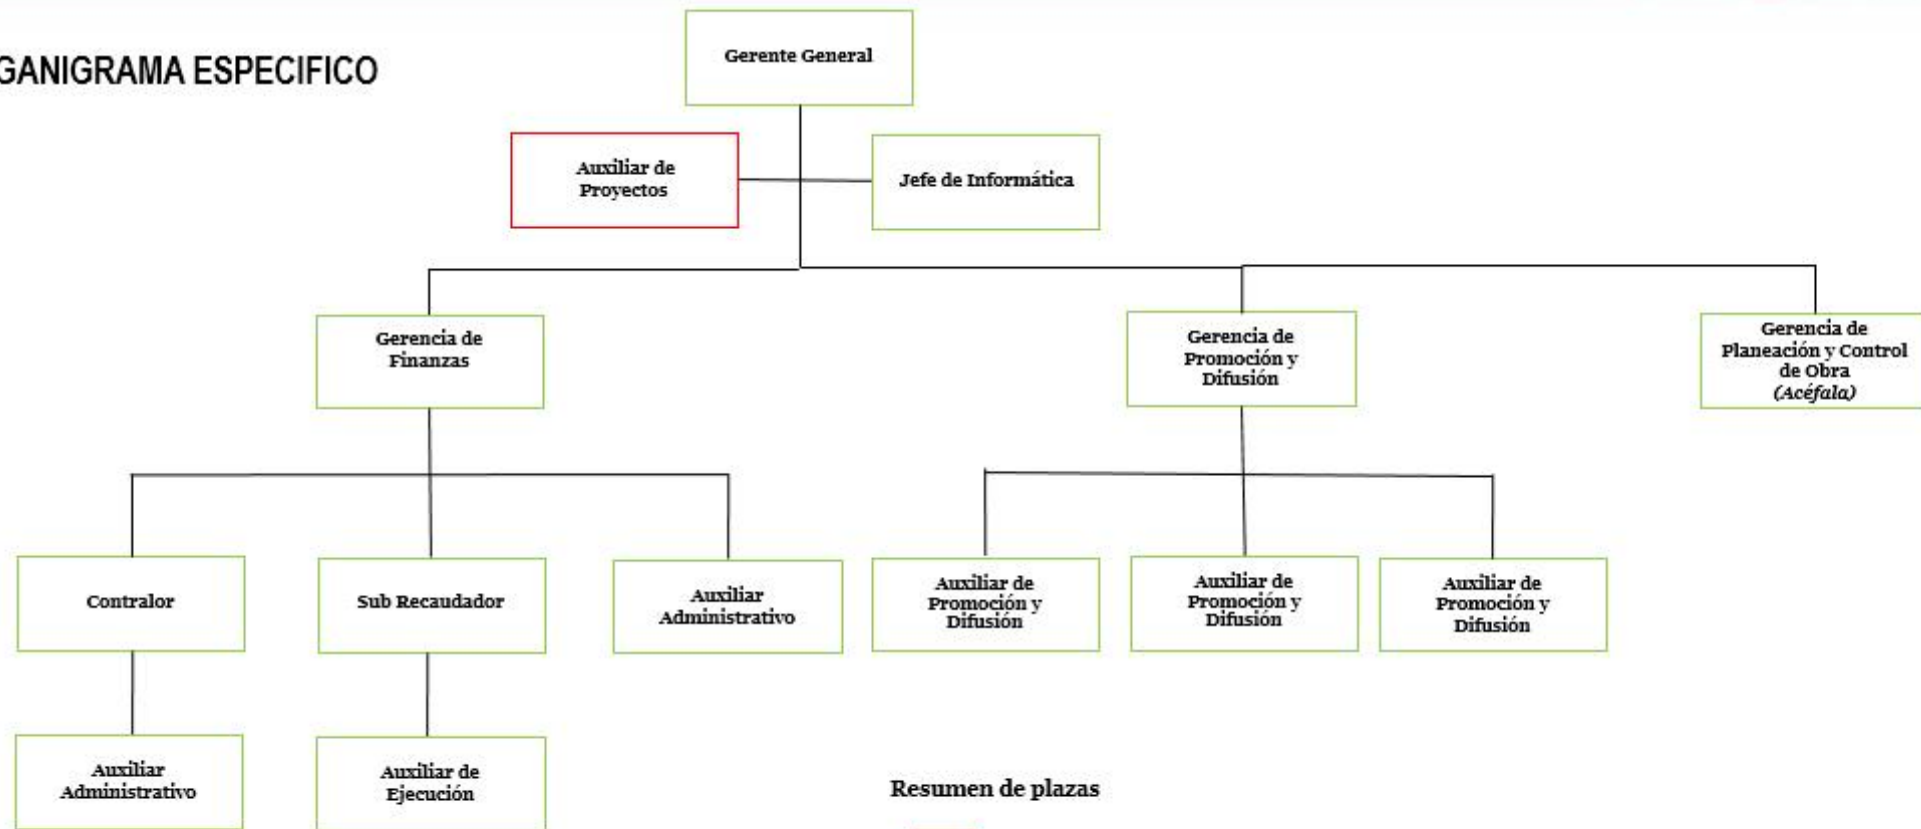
GANIGRAMA ESPECIFICO

Gerente General

Auxiliar de Proyectos

Jefe de Informática

Gerencia de Finanzas

Gerencia de Promoción y Difusión

Gerencia de Planeación y Control de Obra *(Acéfala)*

Contralor

Sub Recaudador

Auxiliar Administrativo

Auxiliar de Promoción y Difusión

Auxiliar de Promoción y Difusión

Auxiliar de Promoción y Difusión

Auxiliar Administrativo

Auxiliar de Ejecución

Resumen de plazas